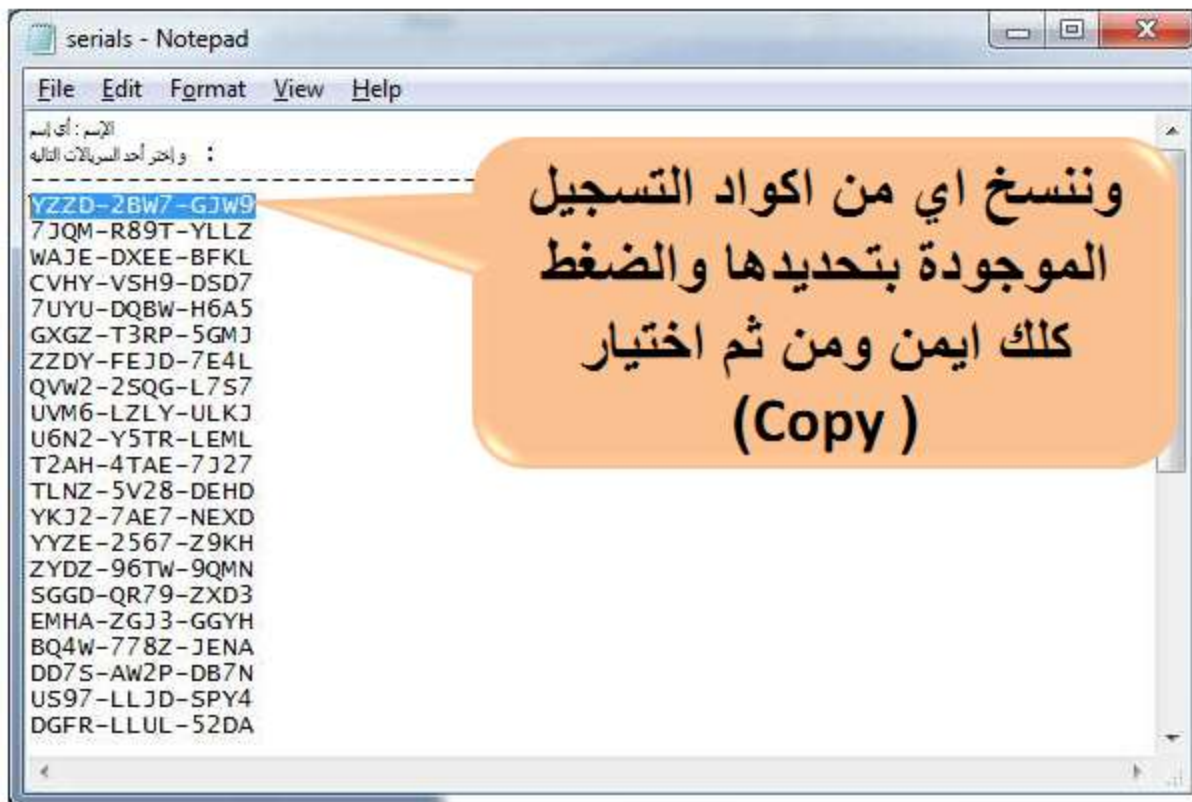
serials - Notepad

File Edit Format View Help

الإسم : أي إسم
: و إختر أحد السريالات التاليه
------------------------------------
YZZD-2BW7-GJW9
7JQM-R89T-YLLZ
WAJE-DXEE-BFKL
CVHY-VSH9-DSD7
7UYU-DQBW-H6A5
GXGZ-T3RP-5GMJ
ZZDY-FEJD-7E4L
QVW2-2SQG-L7S7
UVM6-LZLY-ULKJ
U6N2-Y5TR-LEML
T2AH-4TAE-7J27
TLNZ-5V28-DEHD
YKJ2-7AE7-NEXD
YYZE-2567-Z9KH
ZYDZ-96TW-9QMN
SGGD-QR79-ZXD3
EMHA-ZGJ3-GGYH
BQ4W-778Z-JENA
DD7S-AW2P-DB7N
US97-LLJD-SPY4
DGFR-LLUL-52DA

وننسخ اي من اكواد التسجيل الموجودة بتحديدها والضغط كلك ايمن ومن ثم اختيار (Copy )